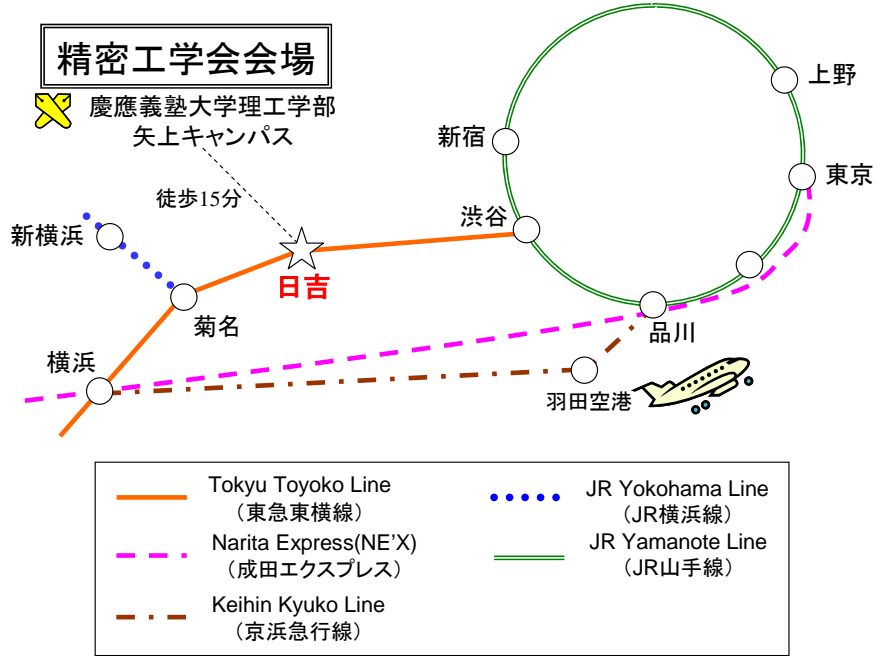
精密工学会会場

慶應義塾大学理工学部
矢上キャンパス

徒歩15分

日吉

新横浜

菊名

横浜

渋谷

新宿

上野

東京

品川

羽田空港

Tokyu Toyoko Line
（東急東横線）

Narita Express(NE'X)
（成田エクスプレス）

Keihin Kyuko Line
（京浜急行線）

JR Yokohama Line
（JR横浜線）

JR Yamanote Line
（JR山手線）